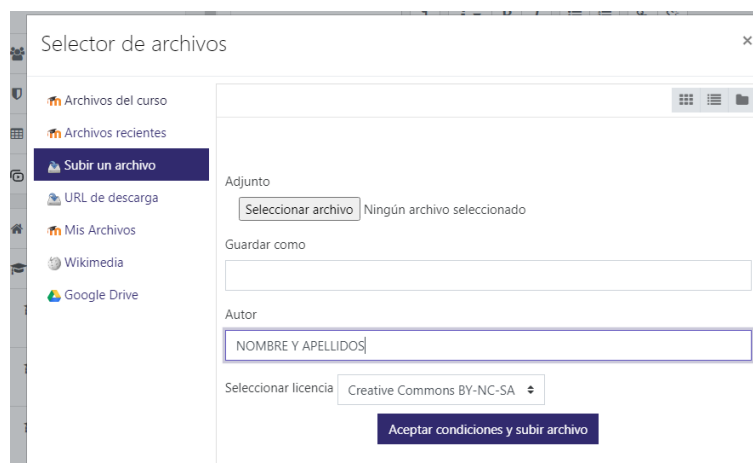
Selector de archivos

×

Archivos del curso
Archivos recientes
Subir un archivo
URL de descarga
Mis Archivos
Wikimedia
Google Drive

Adjunto
Seleccionar archivo Ningún archivo seleccionado

Guardar como

Autor
NOMBRE Y APELLIDOS

Seleccionar licencia Creative Commons BY-NC-SA

Aceptar condiciones y subir archivo